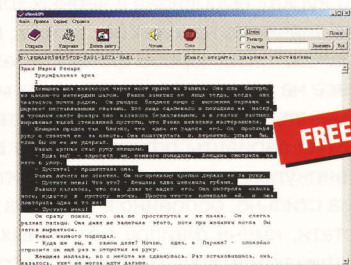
Файл Правка Сервис Справка

Открыть Избранное Добавить книгу Чтение Стоп

Поиск Регистр С начала Заменить Все

FREE

Эрих Мария Ремарк

Триумфальная арка

1

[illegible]

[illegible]

Она сразу поняла, что ей не простительно и не нужна. Он слегка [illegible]

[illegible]

- Куда же вы, я с вами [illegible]

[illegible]